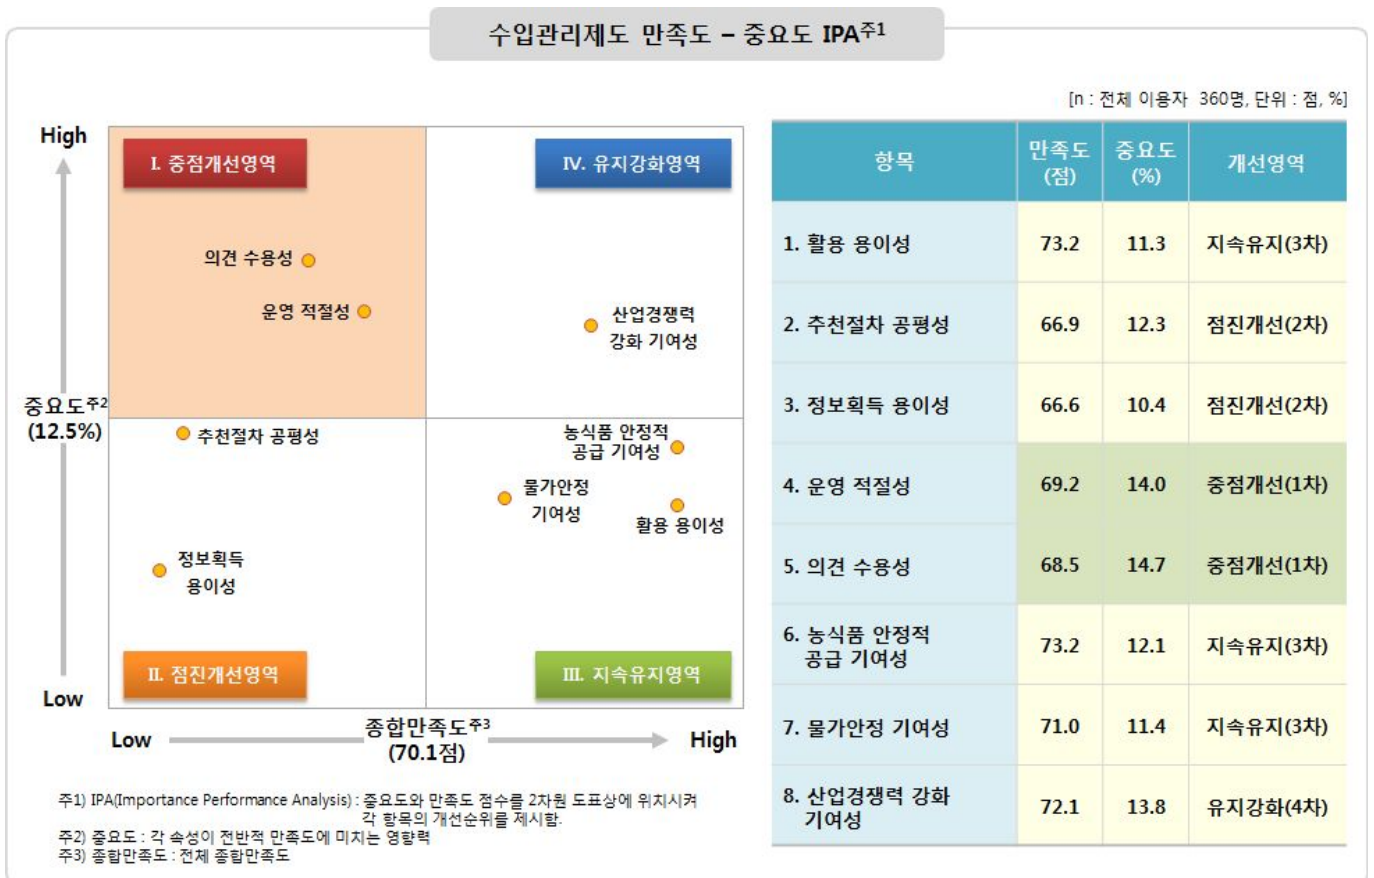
수입관리제도 만족도 – 중요도 IPA주1

High

I. 중점개선영역

IV. 유지강화영역

의견 수용성

운영 적절성

산업경쟁력 강화 기여성

중요도주2 (12.5%)

추천절차 공평성

농식품 안정적 공급 기여성

물가안정 기여성

활용 용이성

정보획득 용이성

II. 점진개선영역

III. 지속유지영역

Low

Low

종합만족도주3 (70.1점)

High

주1) IPA(Importance Performance Analysis) : 중요도와 만족도 점수를 2차원 도표상에 위치시켜 각 항목의 개선순위를 제시함.
주2) 중요도 : 각 속성이 전반적 만족도에 미치는 영향력
주3) 종합만족도 : 전체 종합만족도

[n : 전체 이용자 360명, 단위 : 점, %]

| 항목 | 만족도 (점) | 중요도 (%) | 개선영역 |
|---|---|---|---|
| 1. 활용 용이성 | 73.2 | 11.3 | 지속유지(3차) |
| 2. 추천절차 공평성 | 66.9 | 12.3 | 점진개선(2차) |
| 3. 정보획득 용이성 | 66.6 | 10.4 | 점진개선(2차) |
| 4. 운영 적절성 | 69.2 | 14.0 | 중점개선(1차) |
| 5. 의견 수용성 | 68.5 | 14.7 | 중점개선(1차) |
| 6. 농식품 안정적 공급 기여성 | 73.2 | 12.1 | 지속유지(3차) |
| 7. 물가안정 기여성 | 71.0 | 11.4 | 지속유지(3차) |
| 8. 산업경쟁력 강화 기여성 | 72.1 | 13.8 | 유지강화(4차) |